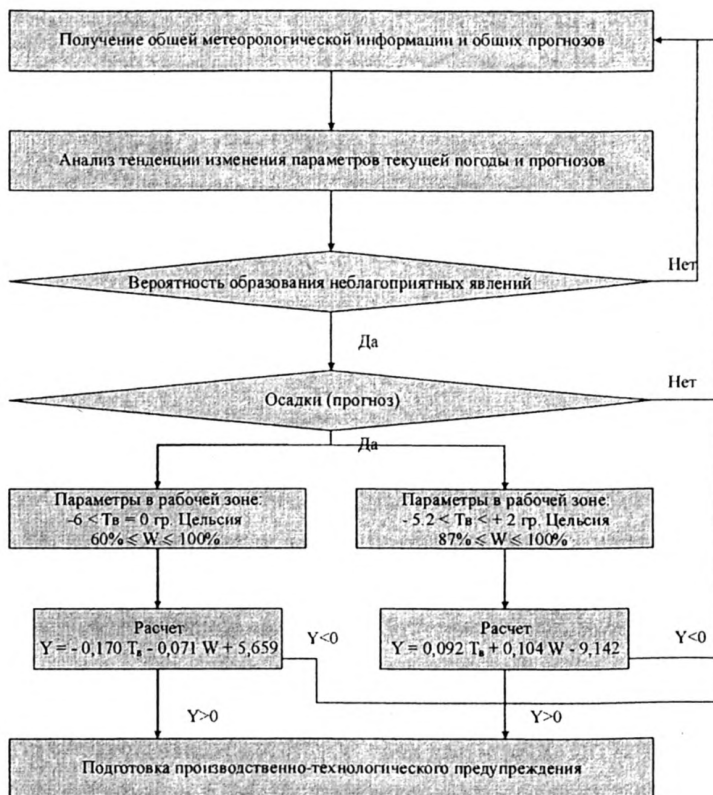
Получение общей метеорологической информации и общих прогнозов

Анализ тенденции изменения параметров текущей погоды и прогнозов

Вероятность образования неблагоприятных явлений

Нет

Да

Осадки (прогноз)

Нет

Да

Параметры в рабочей зоне:
$-6 < Тв = 0$ гр. Цельсия
$60\% \leq W \leq 100\%$

Параметры в рабочей зоне:
$-5.2 < Тв < +2$ гр. Цельсия
$87\% \leq W \leq 100\%$

Расчет
$Y = -0,170 T_в - 0,071 W + 5,659$

Y<0

Расчет
$Y = 0,092 T_в + 0,104 W - 9,142$

Y<0

Y>0

Y>0

Подготовка производственно-технологического предупреждения